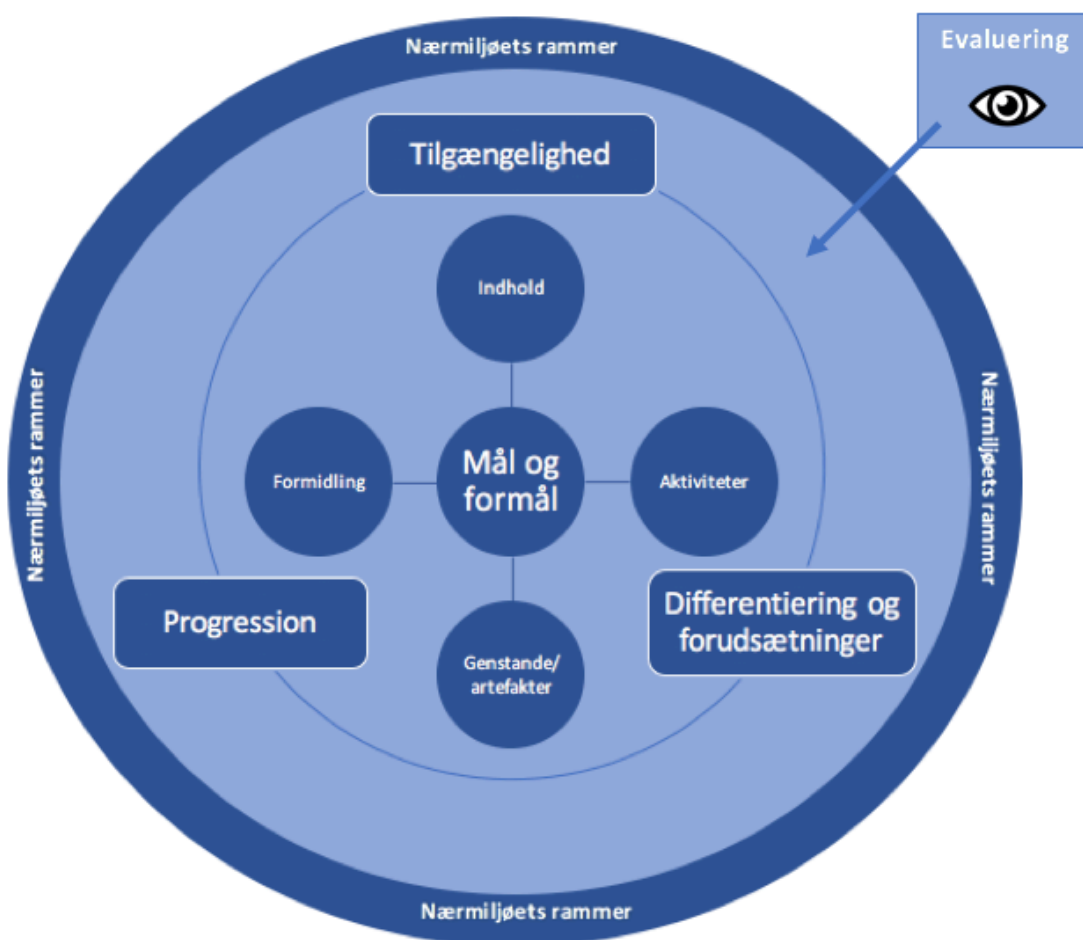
Nærmiljøets rammer

Evaluering

Tilgængelighed

Indhold

Nærmiljøets rammer

Nærmiljøets rammer

Formidling

Mål og formål

Aktiviteter

Progression

Differentiering og forudsætninger

Genstande/ artefakter

Nærmiljøets rammer